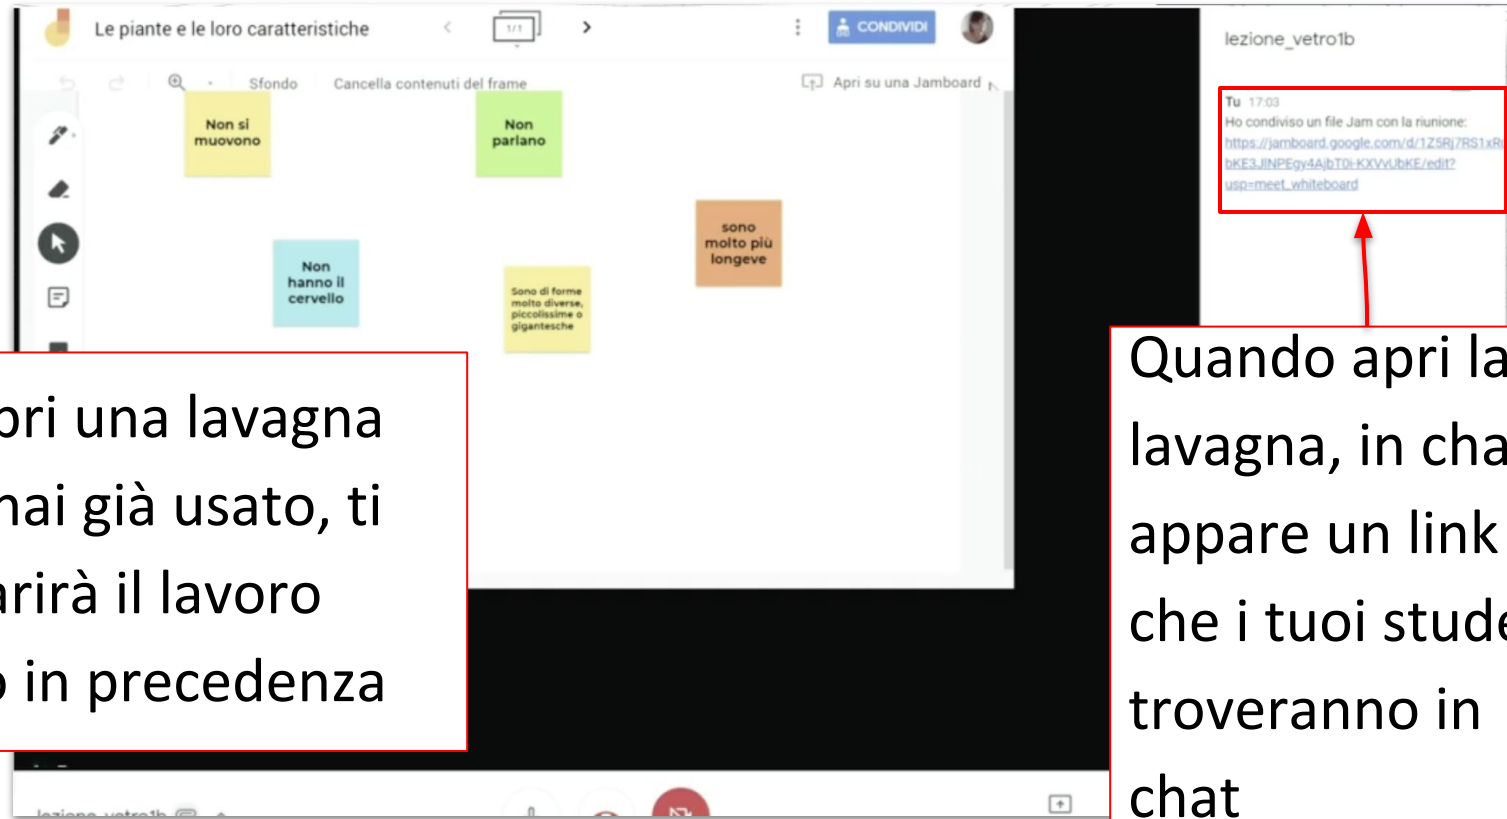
Le piante e le loro caratteristiche

1/1

CONDIVIDI

Sfondo

Cancella contenuti del frame

Apri su una Jamboard

Non si muovono

Non parlano

sono molto più longeve

Non hanno il cervello

Sono di forme molto diverse, piccolissime o gigantesche

lezione_vetro1b

Tu 17:03

Ho condiviso un file Jam con la riunione: https://jamboard.google.com/d/1Z5Rj7RS1xR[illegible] bKE3JlNPEgy4AjbT0i-KXVvUbKE/edit?usp=meet_whiteboard

ori una lavagna
hai già usato, ti
arirà il lavoro
o in precedenza

Quando apri la lavagna, in cha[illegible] appare un link che i tuoi stude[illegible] troveranno in chat

lezione_vetro1b